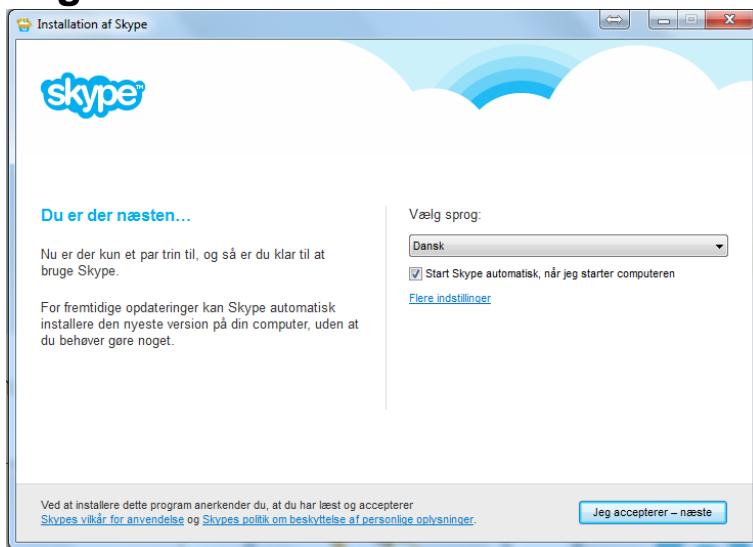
Installation af Skype

skype

Du er der næsten…

Nu er der kun et par trin til, og så er du klar til at bruge Skype.

For fremtidige opdateringer kan Skype automatisk installere den nyeste version på din computer, uden at du behøver gøre noget.

Vælg sprog:

Dansk

Start Skype automatisk, når jeg starter computeren

Flere indstillinger

Ved at installere dette program anerkender du, at du har læst og accepterer Skypes vilkår for anvendelse og Skypes politik om beskyttelse af personlige oplysninger.

Jeg accepterer – næste